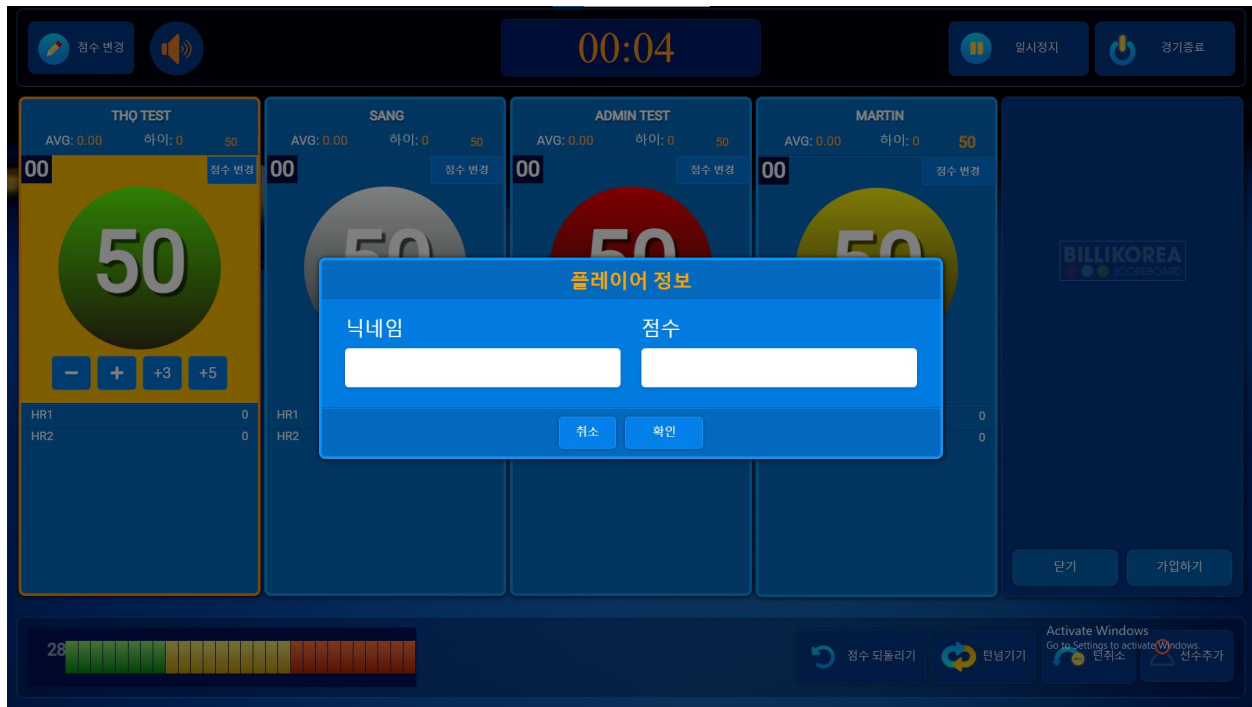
점수 변경

00:04

일시정지

경기종료

THỌ TEST
AVG: 0.00 하이: 0 50
00 점수 변경
50
− + +3 +5
HR1 0
HR2 0

SANG
AVG: 0.00 하이: 0 50
00 점수 변경
HR1
HR2

ADMIN TEST
AVG: 0.00 하이: 0 50
00 점수 변경

MARTIN
AVG: 0.00 하이: 0 50
00 점수 변경
0
0

BILLIKOREA SCOREBOARD

닫기 가입하기

플레이어 정보
닉네임
점수
취소 확인

28

점수 되돌리기 턴넘기기 턴취소 선수추가

Activate Windows
Go to Settings to activate Windows.